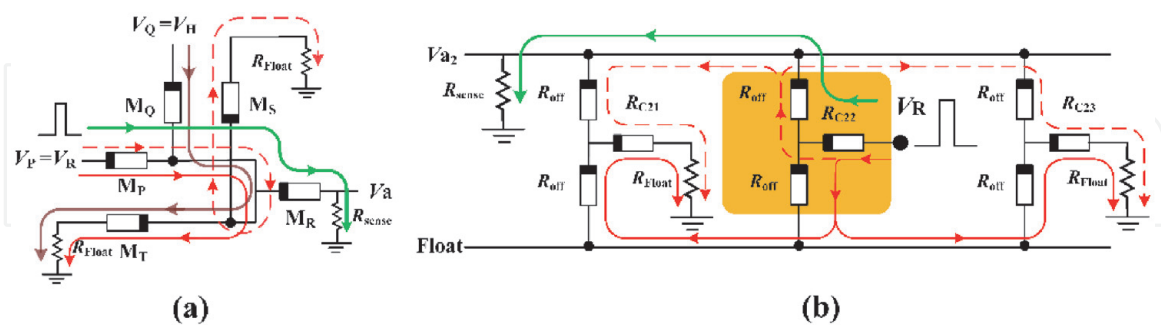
$V_Q = V_H$
$R_{Float}$
$M_Q$
$M_S$
$V_P = V_R$
$M_P$
$M_R$
$Va$
$R_{sense}$
$R_{Float}$
$M_T$
(a)

$Va_2$
$R_{sense}$
$R_{off}$
$R_{C21}$
$R_{off}$
$R_{C22}$
$VR$
$R_{off}$
$R_{C23}$
$R_{off}$
$R_{Float}$
$R_{off}$
$R_{off}$
$R_{Float}$
Float
(b)